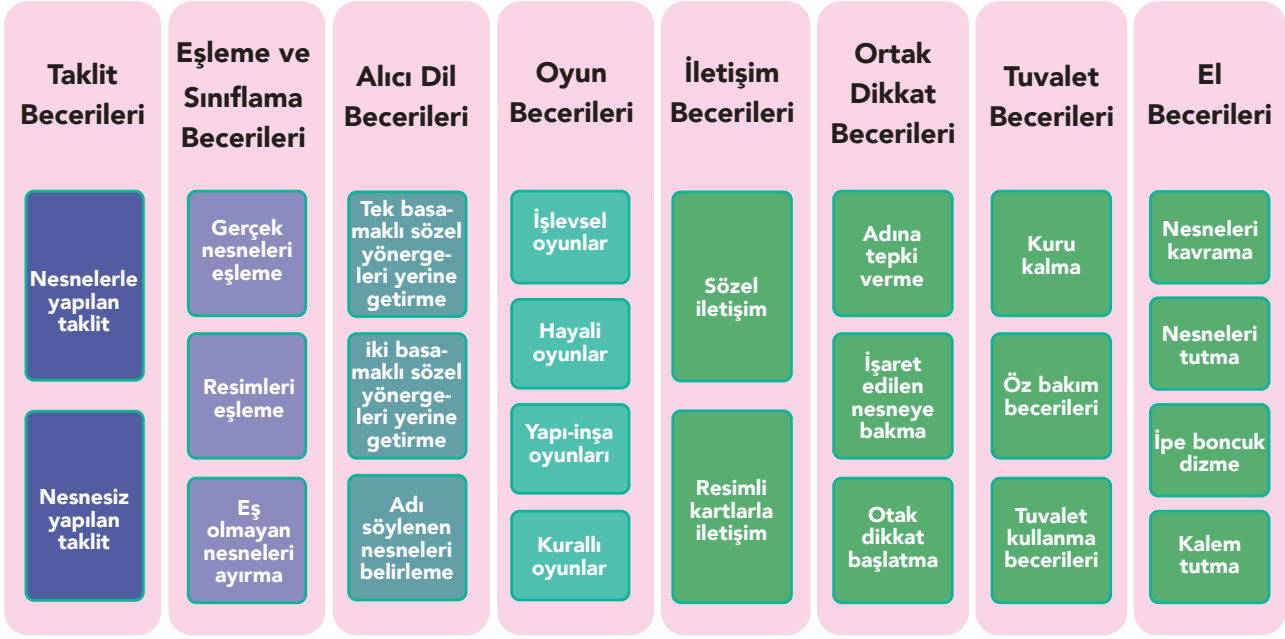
Taklit Becerileri

Nesnelerle yapılan taklit

Nesnesiz yapılan taklit

Eşleme ve Sınıflama Becerileri

Gerçek nesneleri eşleme

Resimleri eşleme

Eş olmayan nesneleri ayırma

Alıcı Dil Becerileri

Tek basamaklı sözel yönergeleri yerine getirme

iki basamaklı sözel yönergeleri yerine getirme

Adı söylenen nesneleri belirleme

Oyun Becerileri

İşlevsel oyunlar

Hayali oyunlar

Yapı-inşa oyunları

Kurallı oyunlar

İletişim Becerileri

Sözel iletişim

Resimli kartlarla iletişim

Ortak Dikkat Becerileri

Adına tepki verme

İşaret edilen nesneye bakma

Otak dikkat başlatma

Tuvalet Becerileri

Kuru kalma

Öz bakım becerileri

Tuvalet kullanma becerileri

El Becerileri

Nesneleri kavrama

Nesneleri tutma

İpe boncuk dizme

Kalem tutma